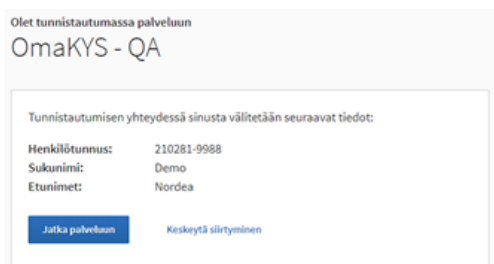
Olet tunnistautumassa palveluun
OmaKYS - QA

Tunnistautumisen yhteydessä sinusta välitetään seuraavat tiedot:

| | |
|---|---|
| Henkilötunnus: | 210281-9988 |
| Sukunimi: | Demo |
| Etunimet: | Nordea |

Jatka palveluun
Keskeytä siirtyminen